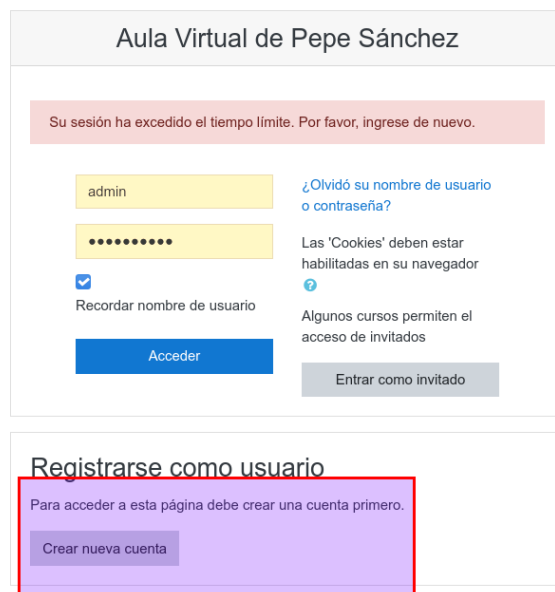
Aula Virtual de Pepe Sánchez

Su sesión ha excedido el tiempo límite. Por favor, ingrese de nuevo.

admin

••••••••••

Recordar nombre de usuario

Acceder

¿Olvidó su nombre de usuario o contraseña?

Las 'Cookies' deben estar habilitadas en su navegador

Algunos cursos permiten el acceso de invitados

Entrar como invitado

Registrarse como usuario

Para acceder a esta página debe crear una cuenta primero.

Crear nueva cuenta